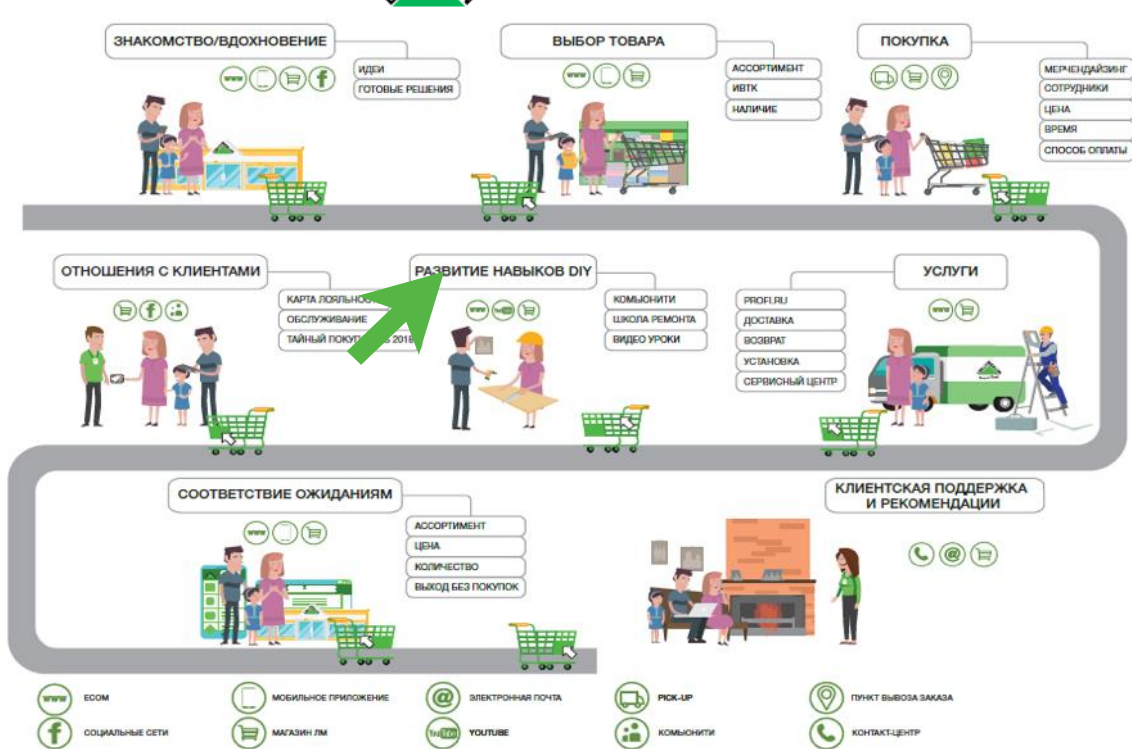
ЗНАКОМСТВО/ВДОХНОВЕНИЕ

www

ИДЕИ
ГОТОВЫЕ РЕШЕНИЯ

ВЫБОР ТОВАРА

www

АССОРТИМЕНТ
ИВТК
НАЛИЧИЕ

ПОКУПКА

МЕРЧЕНДАЙЗИНГ
СОТРУДНИКИ
ЦЕНА
ВРЕМЯ
СПОСОБ ОПЛАТЫ

ОТНОШЕНИЯ С КЛИЕНТАМИ

КАРТА ЛОЯЛЬНОС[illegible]
ОБСЛУЖИВАНИЕ
ТАЙНЫЙ ПОКУП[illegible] 2018

РАЗВИТИЕ НАВЫКОВ DIY

www

КОМЬЮНИТИ
ШКОЛА РЕМОНТА
ВИДЕО УРОКИ

УСЛУГИ

www

PROFI.RU
ДОСТАВКА
ВОЗВРАТ
УСТАНОВКА
СЕРВИСНЫЙ ЦЕНТР

СООТВЕТСТВИЕ ОЖИДАНИЯМ

www

АССОРТИМЕНТ
ЦЕНА
КОЛИЧЕСТВО
ВЫХОД БЕЗ ПОКУПОК

КЛИЕНТСКАЯ ПОДДЕРЖКА И РЕКОМЕНДАЦИИ

www ECOM
МОБИЛЬНОЕ ПРИЛОЖЕНИЕ
ЭЛЕКТРОННАЯ ПОЧТА
PICK-UP
ПУНКТ ВЫВОЗА ЗАКАЗА
СОЦИАЛЬНЫЕ СЕТИ
МАГАЗИН ЛМ
YouTube YOUTUBE
КОМЬЮНИТИ
КОНТАКТ-ЦЕНТР